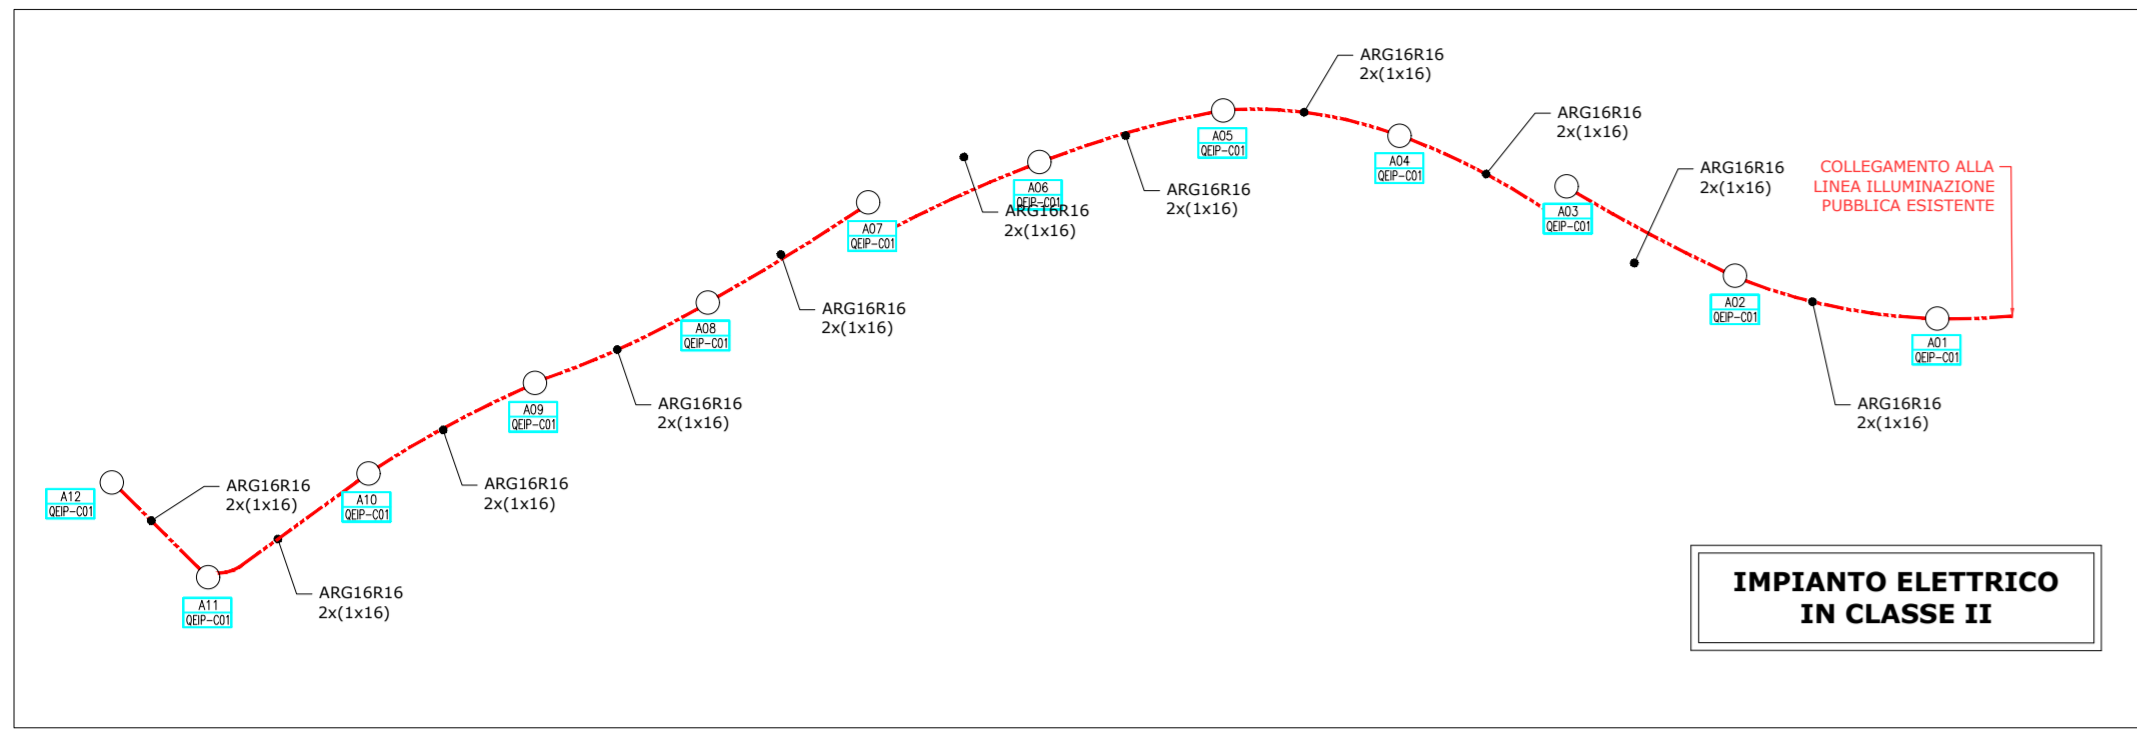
ARG16R16
2x(1x16)

ARG16R16
2x(1x16)

A05
QEIP-C01

A04
QEIP-C01

ARG16R16
2x(1x16)

COLLEGAMENTO ALLA
LINEA ILLUMINAZIONE
PUBBLICA ESISTENTE

A06
QEIP-C01

ARG16R16
2x(1x16)

ARG16R16
2x(1x16)

A03
QEIP-C01

A07
QEIP-C01

A02
QEIP-C01

A01
QEIP-C01

ARG16R16
2x(1x16)

A08
QEIP-C01

ARG16R16
2x(1x16)

ARG16R16
2x(1x16)

A09
QEIP-C01

ARG16R16
2x(1x16)

A12
QEIP-C01

ARG16R16
2x(1x16)

A10
QEIP-C01

A11
QEIP-C01

ARG16R16
2x(1x16)

IMPIANTO ELETTRICO
IN CLASSE II